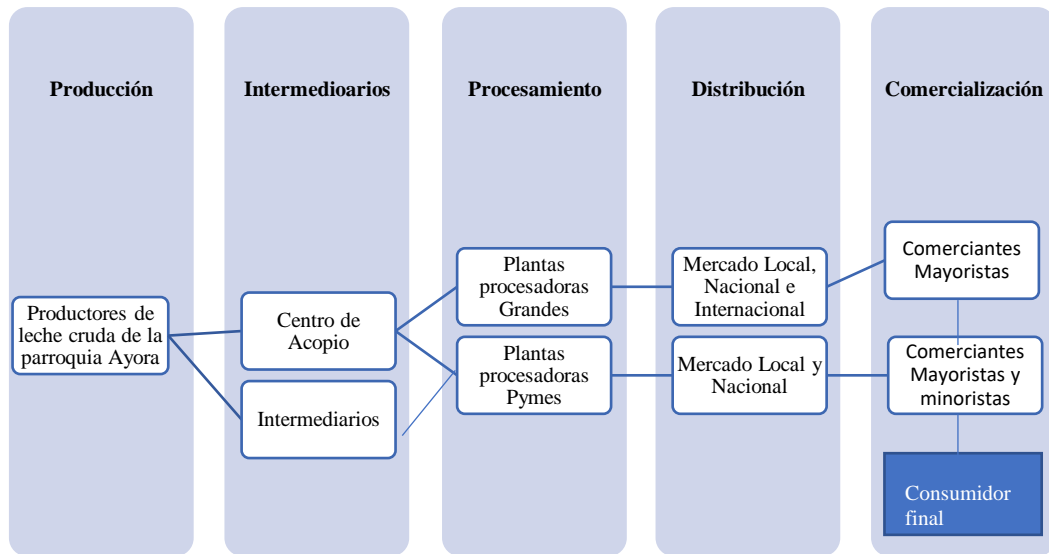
Producción

Intermedioarios

Procesamiento

Distribución

Comercialización

Productores de leche cruda de la parroquia Ayora

Centro de Acopio

Intermediarios

Plantas procesadoras Grandes

Plantas procesadoras Pymes

Mercado Local, Nacional e Internacional

Mercado Local y Nacional

Comerciantes Mayoristas

Comerciantes Mayoristas y minoristas

Consumidor final